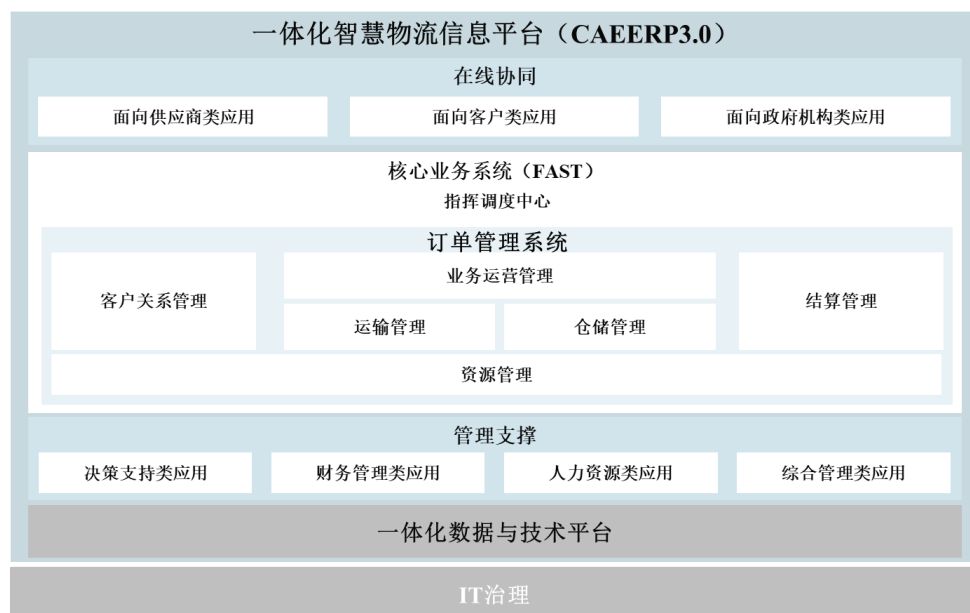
一体化智慧物流信息平台（CAEERP3.0）

在线协同

面向供应商类应用

面向客户类应用

面向政府机构类应用

核心业务系统（FAST）

指挥调度中心

订单管理系统

客户关系管理

业务运营管理

运输管理

仓储管理

结算管理

资源管理

管理支撑

决策支持类应用

财务管理类应用

人力资源类应用

综合管理类应用

一体化数据与技术平台

IT治理